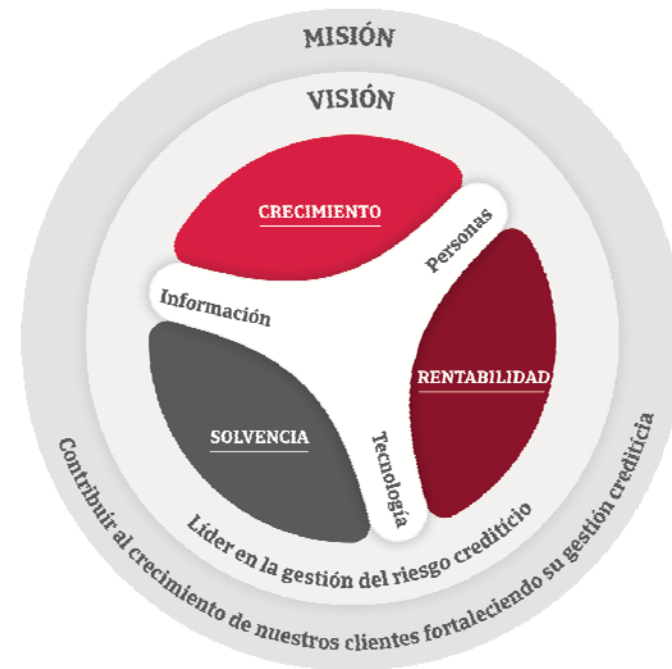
MISIÓN

VISIÓN

CRECIMIENTO

Personas

Información

RENTABILIDAD

SOLVENCIA

Tecnología

Líder en la gestión del riesgo crediticio

Contribuir al crecimiento de nuestros clientes fortaleciendo su gestión crediticia